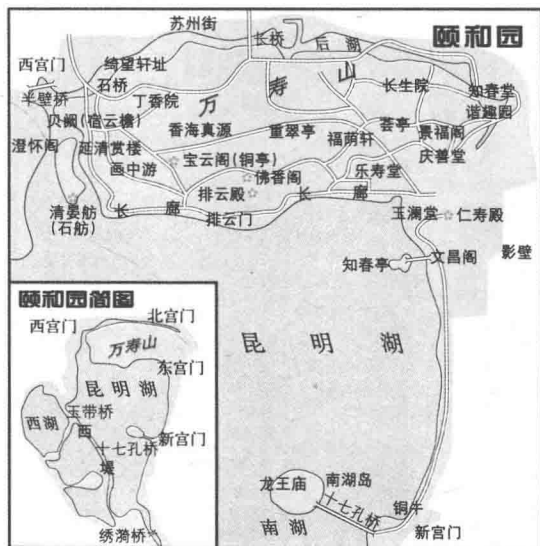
颐和园

苏州街
长桥
后湖
西宫门
绮望轩址
半壁桥
石桥
万
寿
山
长生院
知春堂
谐趣园
贝阙（宿云檐）
丁香院
香海真源
重翠亭
荟亭
景福阁
澄怀阁
延清赏楼
福荫轩
庆善堂
画中游
宝云阁（铜亭）
佛香阁
乐寿堂
排云殿
长
廊
清晏舫（石舫）
长
廊
排云门
玉澜堂
仁寿殿
影壁
知春亭
文昌阁

颐和园简图
西宫门
北宫门
万寿山
东宫门
昆明湖
西湖
玉带桥
西
堤
十七孔桥
新宫门
绣漪桥

昆
明
湖

龙王庙
南湖岛
十七孔桥
铜牛
南
湖
新宫门